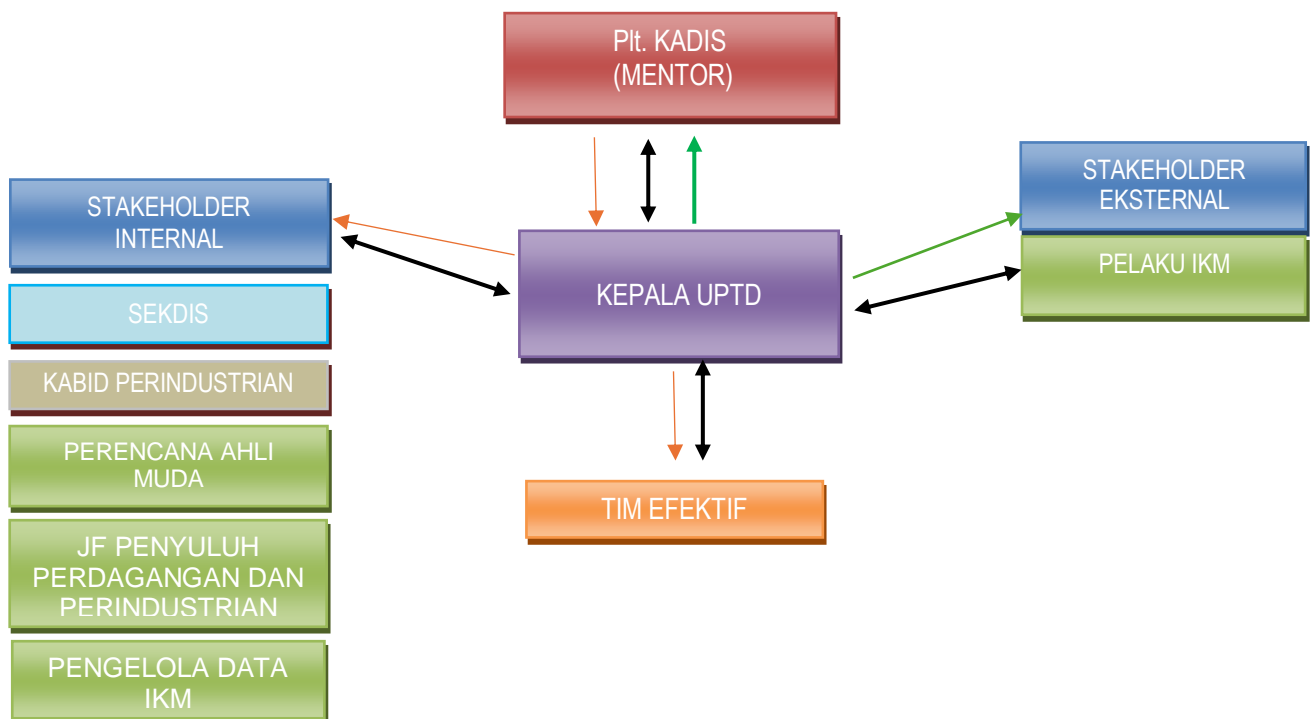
Plt. KADIS
(MENTOR)

STAKEHOLDER INTERNAL

SEKDIS

KABID PERINDUSTRIAN

PERENCANA AHLI MUDA

JF PENYULUH PERDAGANGAN DAN PERINDUSTRIAN

PENGELOLA DATA IKM

KEPALA UPTD

STAKEHOLDER EKSTERNAL

PELAKU IKM

TIM EFEKTIF